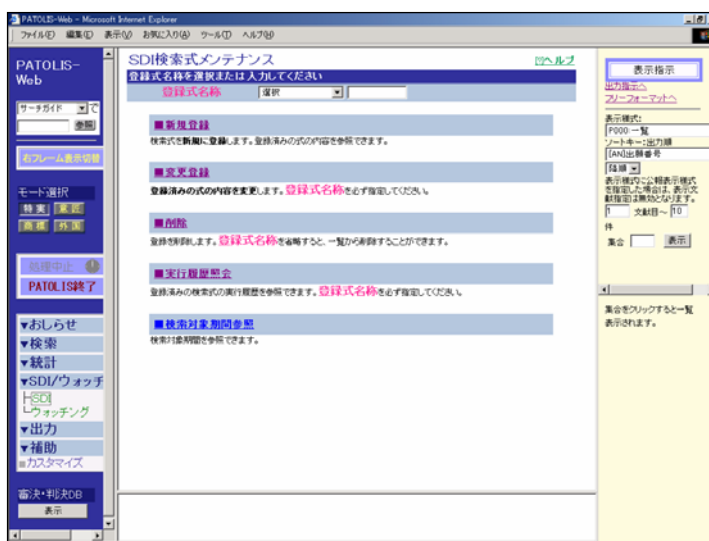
PATOLIS-Web - Microsoft Internet Explorer

ファイル(F) 編集(E) 表示(V) お気に入り(A) ツール(T) ヘルプ(H)

PATOLIS-Web

サーチガイド で

参照

右フレーム表示切替

モード選択

特実 意匠

商標 外国

処理中止

PATOLIS終了

▼おしらせ

▼検索

▼統計

▼SDI/ウォッチ

SDI

ウォッチング

▼出力

▼補助

■カスタマイズ

審決・判決DB

表示

SDI検索式メンテナンス

ヘルプ

登録式名称を選択または入力してください

登録式名称 選択

■新規登録

検索式を新規に登録します。登録済みの式の内容を参照できます。

■変更登録

登録済みの式の内容を変更します。登録式名称を必ず指定してください。

■削除

登録を削除します。登録式名称を省略すると、一覧から削除することができます。

■実行履歴照会

登録済みの検索式の実行履歴を参照できます。登録式名称を必ず指定してください。

■検索対象期間参照

検索対象期間を参照できます。

表示指示

出力指示へ

フリーフォーマットへ

表示様式:

P000 一覧

ソートキー・出力順

[AN]出願番号

降順

表示様式に公報表示様式を指定した場合は、表示文献指定は無効となります。

1 文献目～ 10 件

集合 表示

集合をクリックすると一覧表示されます。